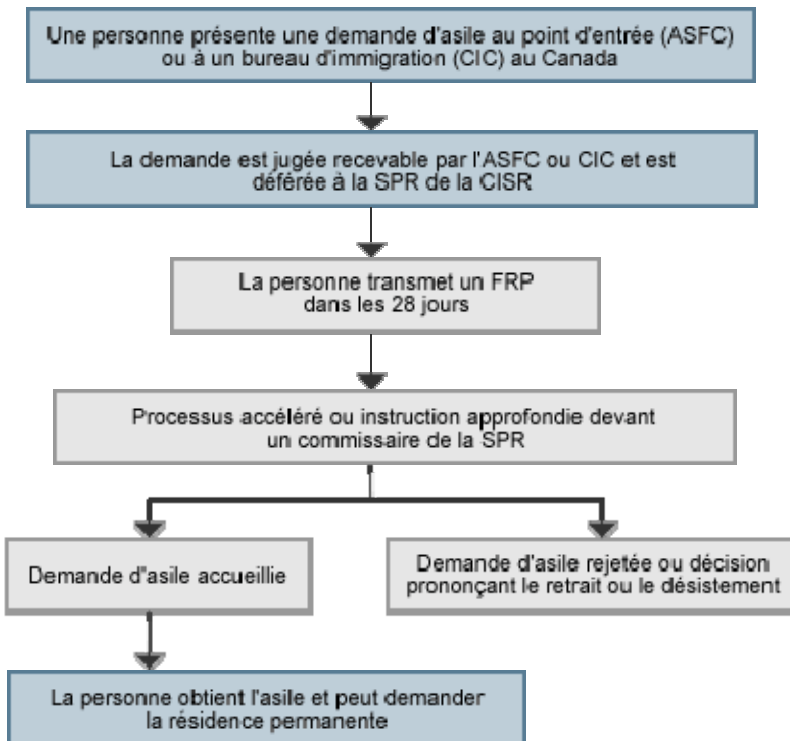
Une personne présente une demande d'asile au point d'entrée (ASFC) ou à un bureau d'immigration (CIC) au Canada

La demande est jugée recevable par l'ASFC ou CIC et est déférée à la SPR de la CISR

La personne transmet un FRP dans les 28 jours

Processus accéléré ou instruction approfondie devant un commissaire de la SPR

Demande d'asile accueillie

Demande d'asile rejetée ou décision prononçant le retrait ou le désistement

La personne obtient l'asile et peut demander la résidence permanente